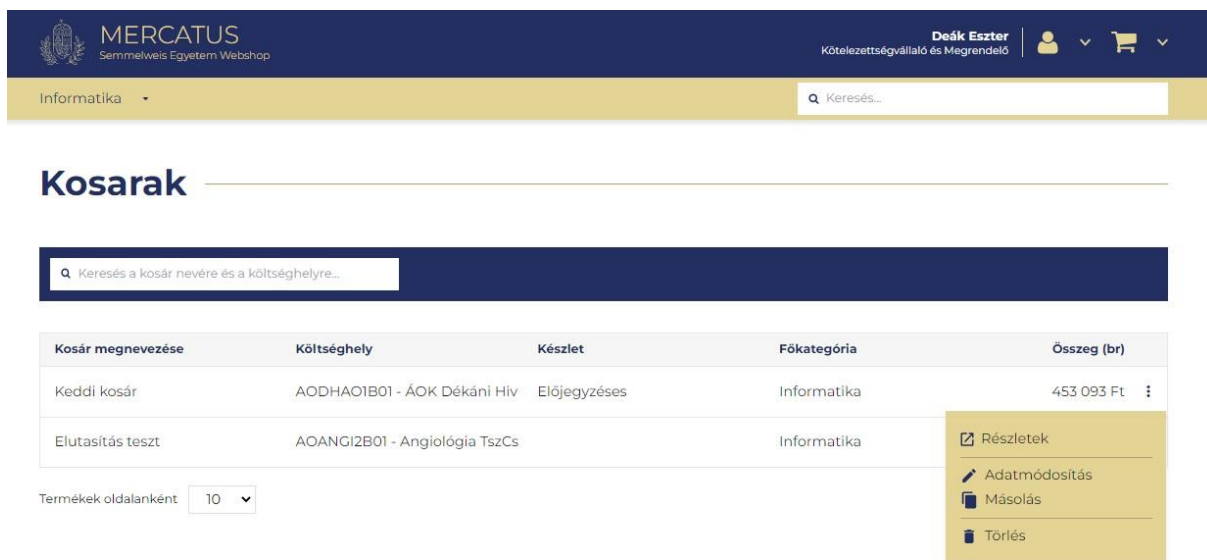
MERCATUS
Semmelweis Egyetem Webshop

Deák Eszter
Kötelezettségvállaló és Megrendelő

Informatika

Keresés...

Kosarak

Keresés a kosár nevére és a költséghelyre...

| Kosár megnevezése | Költséghely | Készlet | Főkategória | Összeg (br) |
|---|---|---|---|---|
| Keddi kosár | AODHAO1B01 - ÁOK Dékáni Hiv | Előjegyzéses | Informatika | 453 093 Ft |
| Elutasítás teszt | AOANGI2B01 - Angiológia TszCs | | Informatika | |

Részletek
Adatmódosítás
Másolás
Törlés

Termékek oldalanként 10